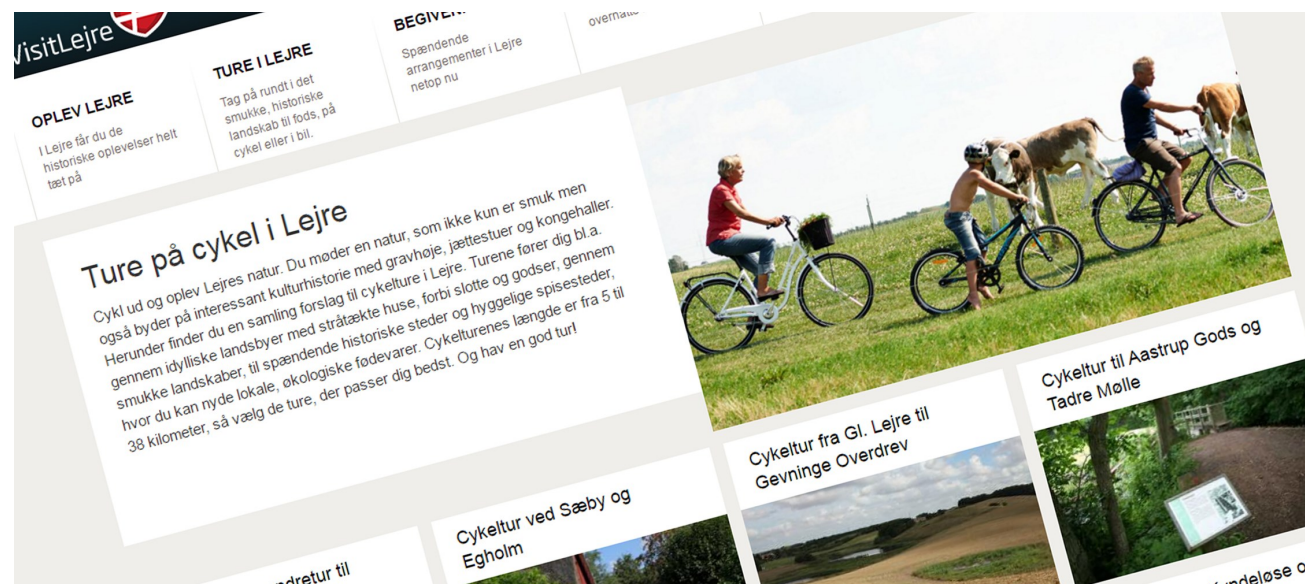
VisitLejre

OPLEV LEJRE
I Lejre får du de historiske oplevelser helt tæt på

TURE I LEJRE
Tag på rundt i det smukke, historiske landskab til fods, på cykel eller i bil.

BEGIVE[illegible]
Spændende arrangementer i Lejre netop nu

overnatte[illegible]

Ture på cykel i Lejre

Cykl ud og oplev Lejres natur. Du møder en natur, som ikke kun er smuk men også byder på interessant kulturhistorie med gravhøje, jættestuer og kongehaller. Herunder finder du en samling forslag til cykelture i Lejre. Turene fører dig bl.a. gennem idylliske landsbyer med stråtække huse, forbi slotte og godser, gennem smukke landskaber, til spændende historiske steder og hyggelige spisesteder, hvor du kan nyde lokale, økologiske fødevarer. Cykelturenes længde er fra 5 til 38 kilometer, så vælg de ture, der passer dig bedst. Og hav en god tur!

Cykeltur til Aastrup Gods og Tadre Mølle

Cykeltur fra Gl. Lejre til Gevninge Overdrev

Cykeltur ved Sæby og Egholm

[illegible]dretur til

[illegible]ndeløse o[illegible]